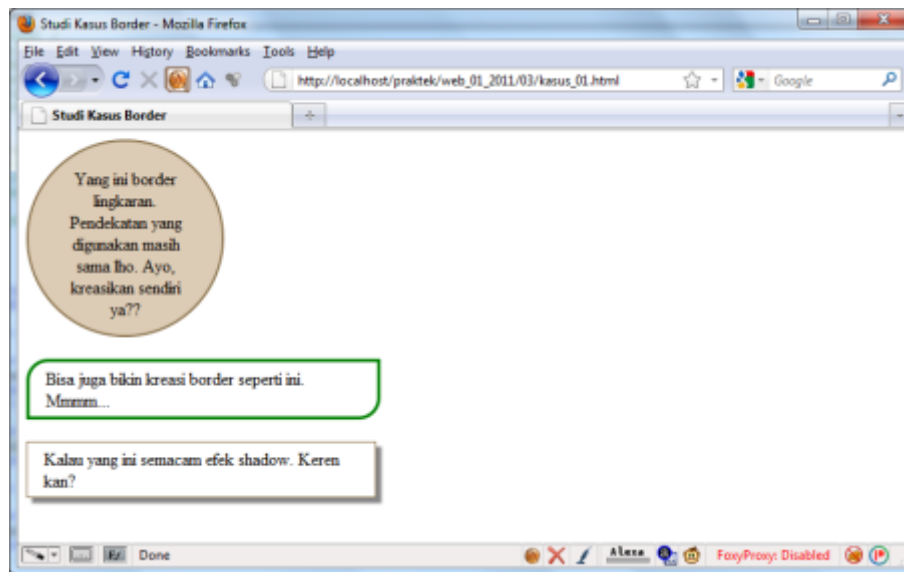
Studi Kasus Border - Mozilla Firefox

File Edit View History Bookmarks Tools Help

http://localhost/praktek/web_01_2011/03/kasus_01.html

Google

Studi Kasus Border

+

Yang ini border lingkaran. Pendekatan yang digunakan masih sama lho. Ayo, kreasikan sendiri ya??

Bisa juga bikin kreasi border seperti ini. Mmmm...

Kalau yang ini semacam efek shadow. Keren kan?

Done

Alexa

FoxyProxy: Disabled